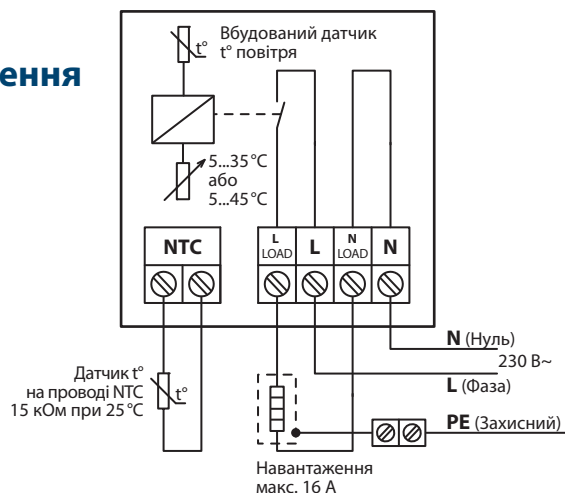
ення

Вбудований датчик t° повітря

t°

5...35 °C або 5...45 °C

NTC

L LOAD

L

N LOAD

N

N (Нуль)

230 В~

L (Фаза)

PE (Захисний)

Датчик t° на проводі NTC 15 кОм при 25 °C

t°

Навантаження макс. 16 А